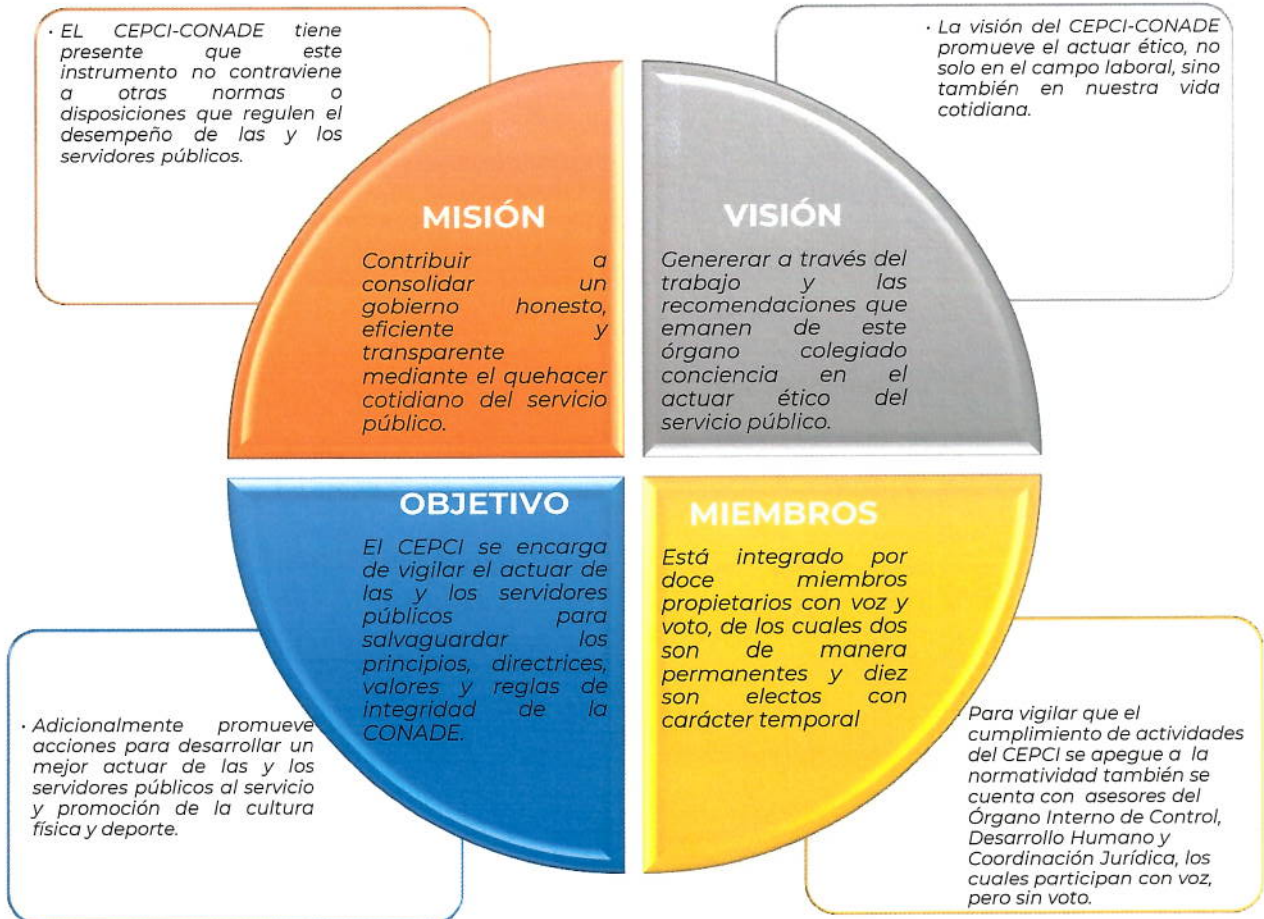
· EL CEPCI-CONADE tiene presente que este instrumento no contraviene a otras normas o disposiciones que regulen el desempeño de las y los servidores públicos.

· La visión del CEPCI-CONADE promueve el actuar ético, no solo en el campo laboral, sino también en nuestra vida cotidiana.

MISIÓN

Contribuir a consolidar un gobierno honesto, eficiente y transparente mediante el quehacer cotidiano del servicio público.

VISIÓN

Genererar a través del trabajo y las recomendaciones que emanen de este órgano colegiado conciencia en el actuar ético del servicio público.

OBJETIVO

El CEPCI se encarga de vigilar el actuar de las y los servidores públicos para salvaguardar los principios, directrices, valores y reglas de integridad de la CONADE.

MIEMBROS

Está integrado por doce miembros propietarios con voz y voto, de los cuales dos son de manera permanentes y diez son electos con carácter temporal

· Adicionalmente promueve acciones para desarrollar un mejor actuar de las y los servidores públicos al servicio y promoción de la cultura física y deporte.

· Para vigilar que el cumplimiento de actividades del CEPCI se apegue a la normatividad también se cuenta con asesores del Órgano Interno de Control, Desarrollo Humano y Coordinación Jurídica, los cuales participan con voz, pero sin voto.